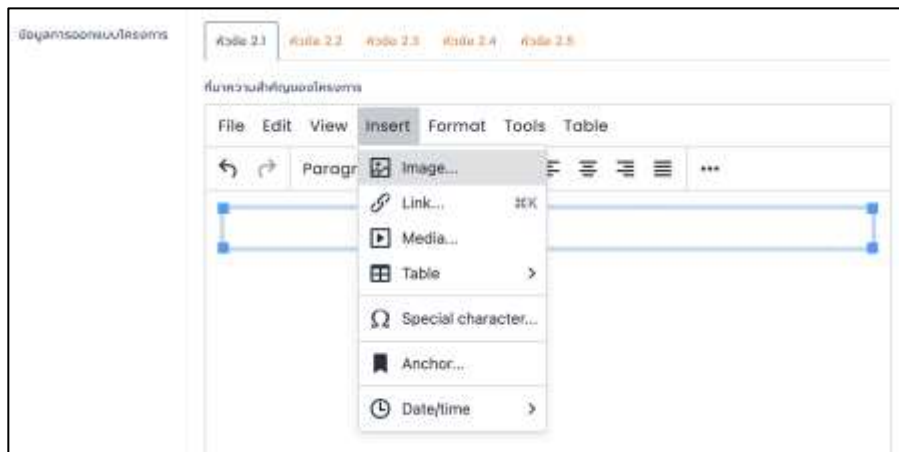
ข้อมูลการออกแบบโครงการ

หัวข้อ 2.1 หัวข้อ 2.2 หัวข้อ 2.3 หัวข้อ 2.4 หัวข้อ 2.5

ที่มาความสำคัญของโครงการ

File Edit View Insert Format Tools Table

Paragr

Image...

Link... ⌘K

Media...

Table

Special character...

Anchor...

Date/time

...